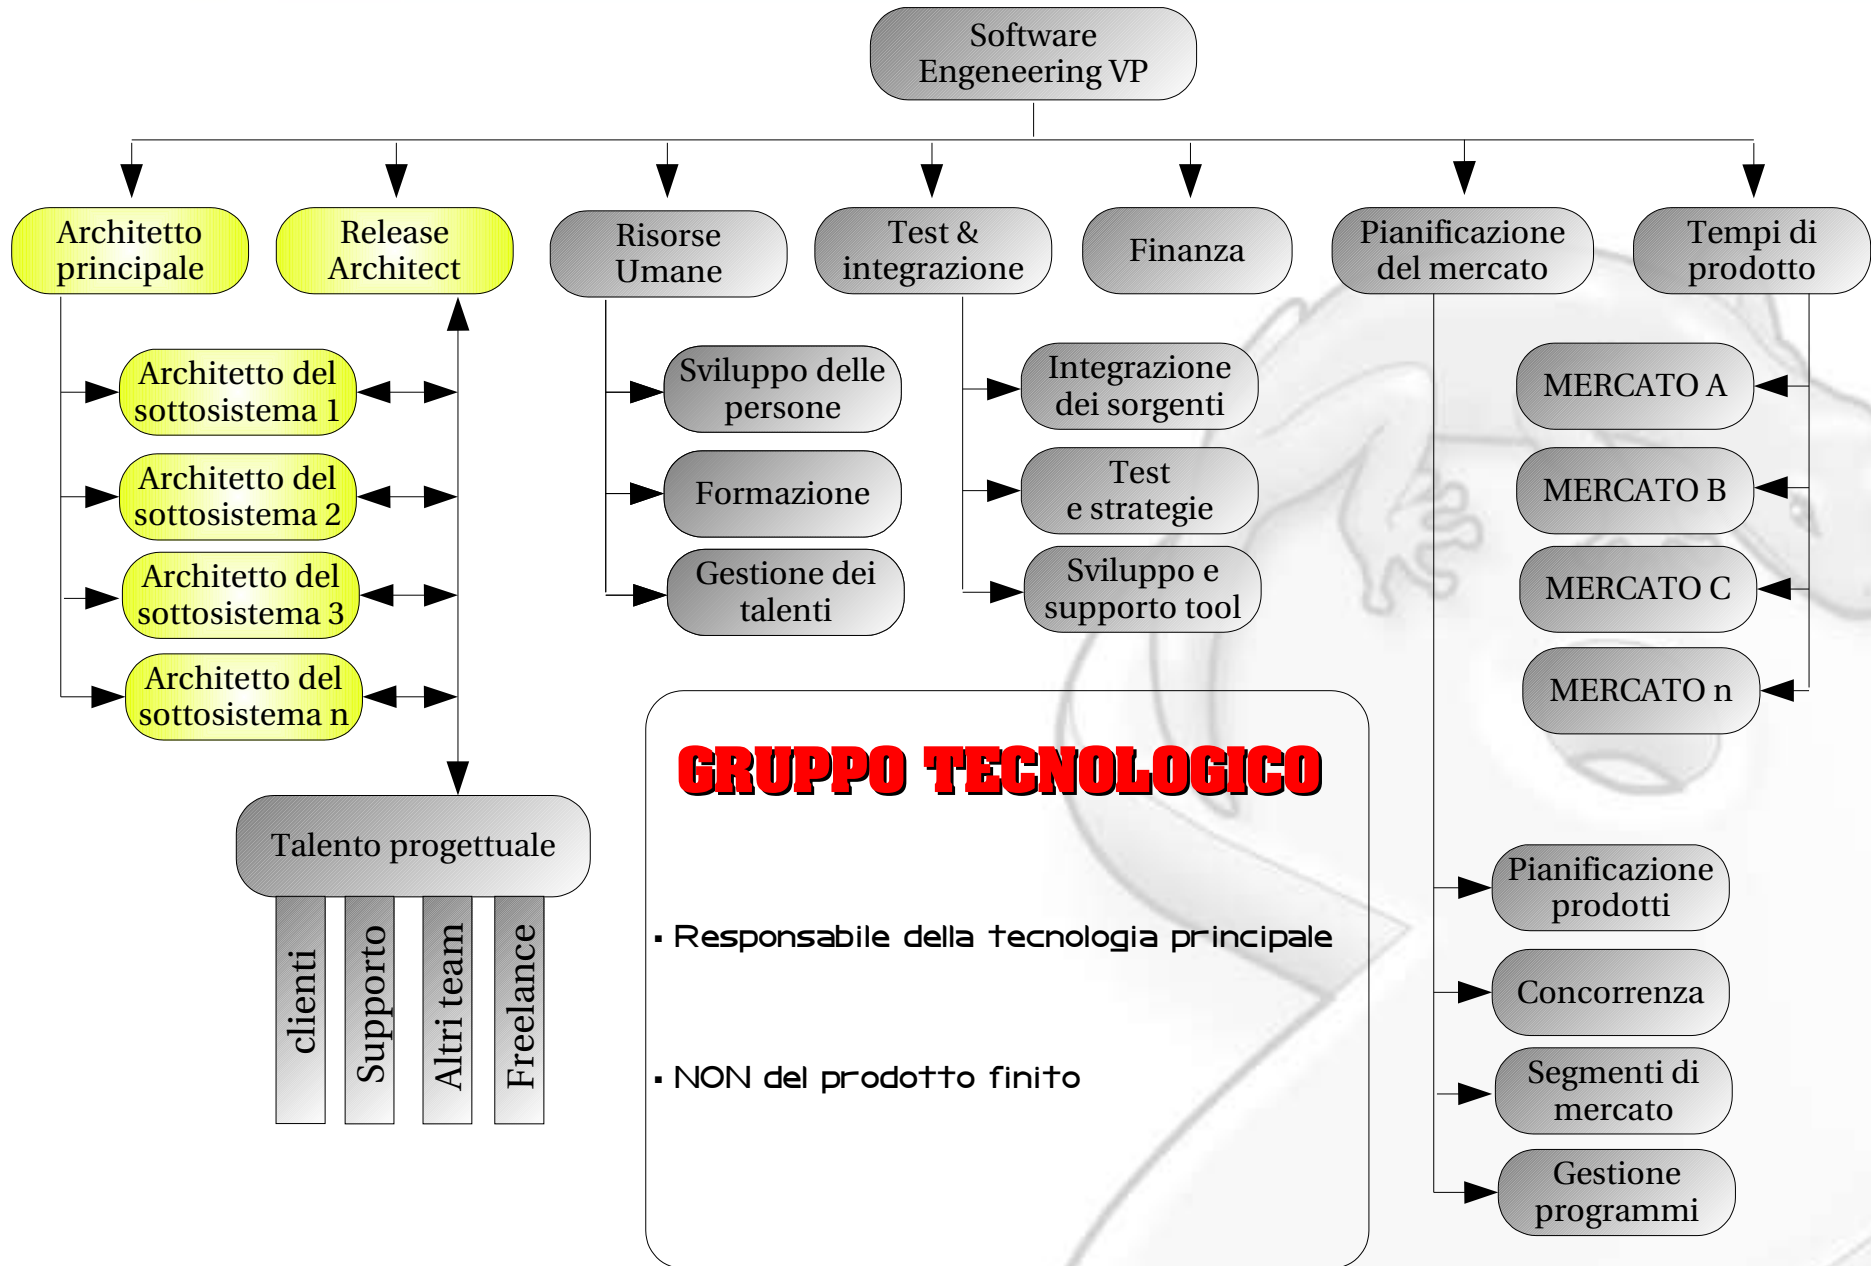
Software Engeneering VP

Architetto principale

Release Architect

Risorse Umane

Test & integrazione

Finanza

Pianificazione del mercato

Tempi di prodotto

Architetto del sottosistema 1

Architetto del sottosistema 2

Architetto del sottosistema 3

Architetto del sottosistema n

Sviluppo delle persone

Formazione

Gestione dei talenti

Integrazione dei sorgenti

Test e strategie

Sviluppo e supporto tool

MERCATO A

MERCATO B

MERCATO C

MERCATO n

Talento progettuale

clienti

Supporto

Altri team

Freelance

GRUPPO TECNOLOGICO

▪ Responsabile della tecnologia principale

▪ NON del prodotto finito

Pianificazione prodotti

Concorrenza

Segmenti di mercato

Gestione programmi